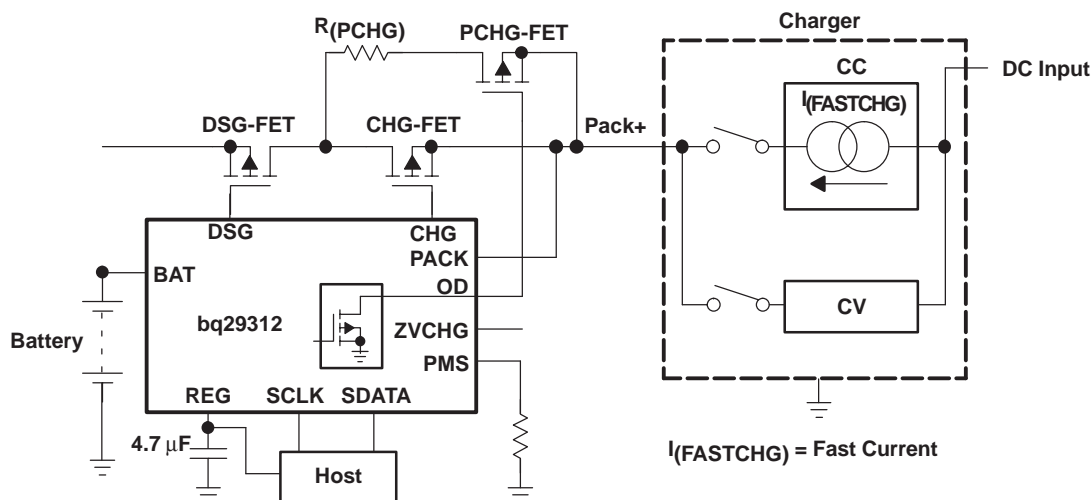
Charger

$R_{(PCHG)}$

PCHG-FET

CC

DC Input

$I_{(FASTCHG)}$

DSG-FET

CHG-FET

Pack+

DSG

CHG

PACK

BAT

OD

bq29312

CV

ZVCHG

Battery

PMS

REG

SCLK

SDATA

4.7 µF

Host

$I_{(FASTCHG)}$ = Fast Current